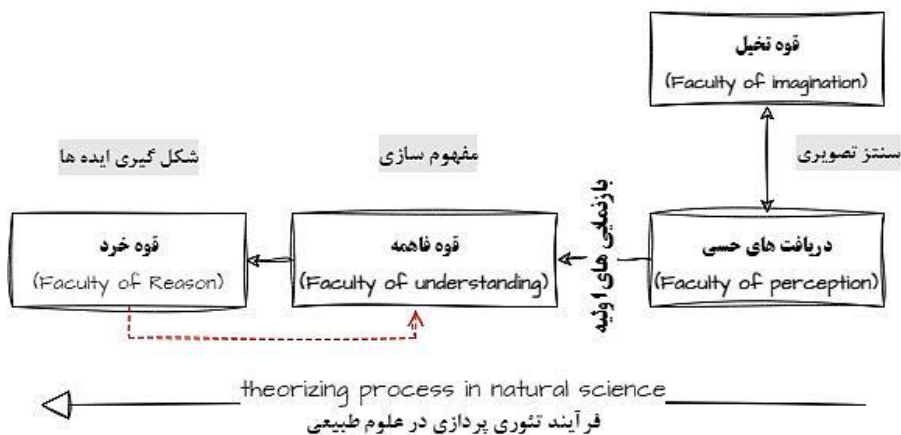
قوه تخیل
(Faculty of imagination)

شکل گیری ایده ها

مفهوم سازی

سنتز تصویری

قوه خرد
(Faculty of Reason)

قوه فاهمه
(Faculty of understanding)

بازنمایی های اولیه

دریافت های حسی
(Faculty of perception)

theorizing process in natural science
فرآیند تئوری پردازی در علوم طبیعی